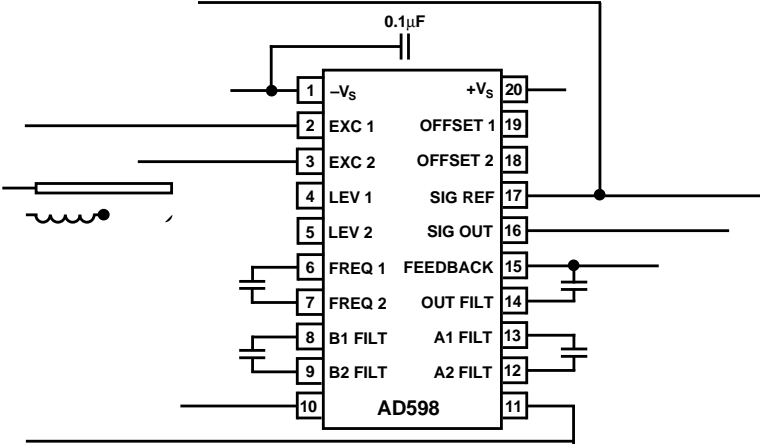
0.1μF

1 $-V_S$
2 EXC 1
3 EXC 2
4 LEV 1
5 LEV 2
6 FREQ 1
7 FREQ 2
8 B1 FILT
9 B2 FILT
10

$+V_S$ 20
OFFSET 1 19
OFFSET 2 18
SIG REF 17
SIG OUT 16
FEEDBACK 15
OUT FILT 14
A1 FILT 13
A2 FILT 12
11

AD598